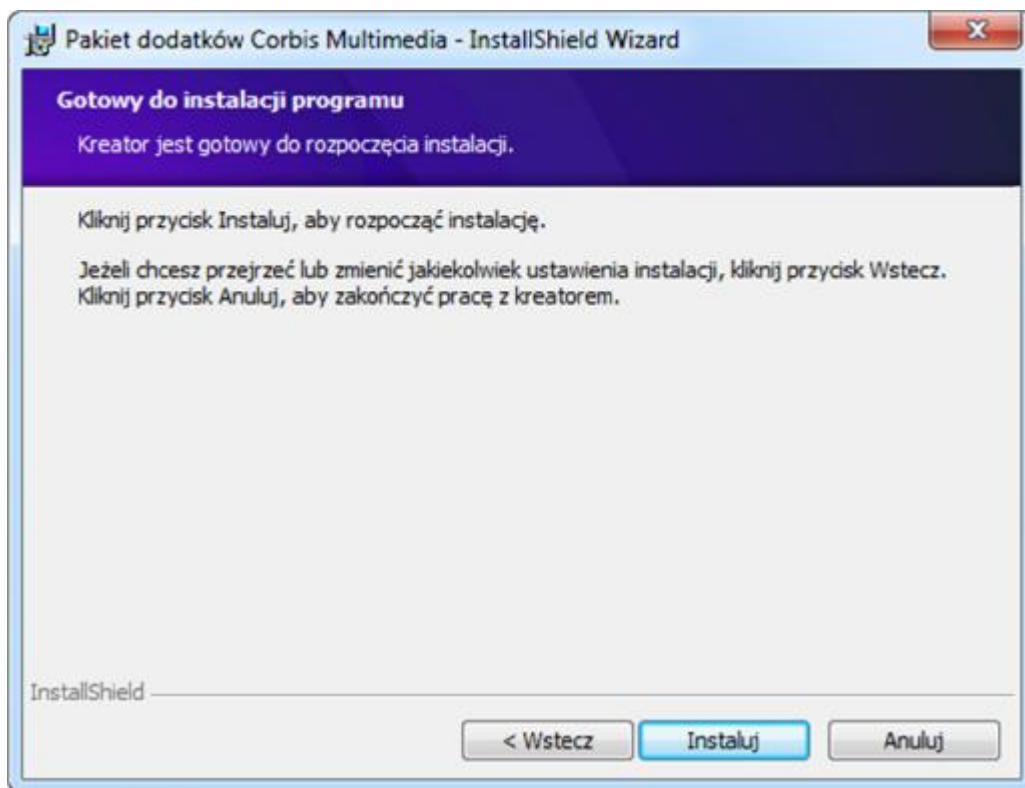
Pakiet dodatków Corbis Multimedia - InstallShield Wizard

Gotowy do instalacji programu

Kreator jest gotowy do rozpoczęcia instalacji.

Kliknij przycisk Instaluj, aby rozpocząć instalację.

Jeżeli chcesz przejrzeć lub zmienić jakiekolwiek ustawienia instalacji, kliknij przycisk Wstecz. Kliknij przycisk Anuluj, aby zakończyć pracę z kreatorem.

InstallShield

< Wstecz

Instaluj

Anuluj